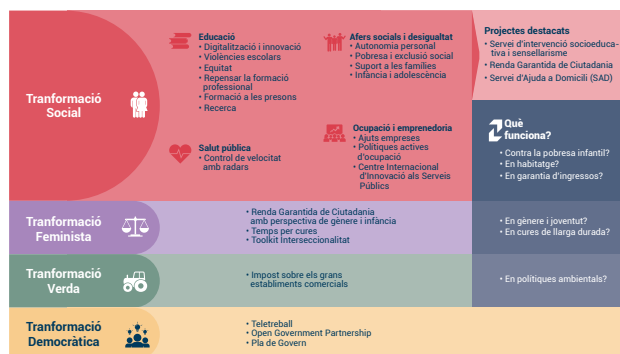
Tranformació Social

Educació
• Digitalització i innovació
• Violències escolars
• Equitat
• Repensar la formació professional
• Formació a les presons
• Recerca

Afers socials i desigualtat
• Autonomia personal
• Pobresa i exclusió social
• Suport a les famílies
• Infància i adolescència

Salut pública
• Control de velocitat amb radars

Ocupació i emprenedoria
• Ajuts empreses
• Polítiques actives d'ocupació
• Centre Internacional d'Innovació als Serveis Públics

Projectes destacats
• Servei d'intervenció socioeducativa i sensellarisme
• Renda Garantida de Ciutadania
• Servei d'Ajuda a Domicili (SAD)

Què funciona?
• Contra la pobresa infantil?
• En habitatge?
• En garantia d'ingressos?

Tranformació Feminista
• Renda Garantida de Ciutadania amb perspectiva de gènere i infància
• Temps per cures
• Toolkit Interseccionalitat

• En gènere i joventut?
• En cures de llarga durada?

Tranformació Verda
• Impost sobre els grans establiments comercials

• En polítiques ambientals?

Tranformació Democràtica
• Teletreball
• Open Government Partnership
• Pla de Govern